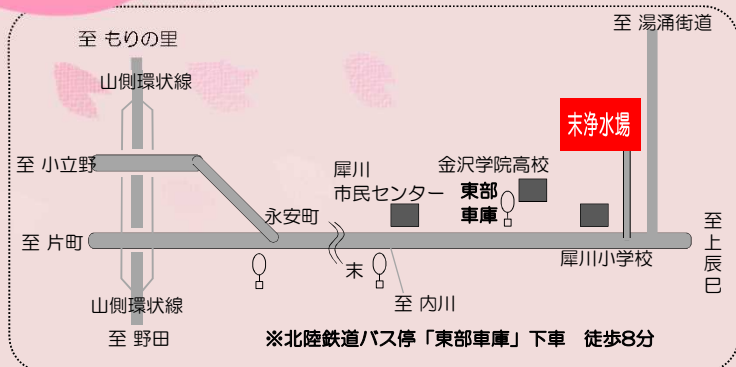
至 もりの里

至 湯涌街道

山側環状線

末浄水場

至 小立野

犀川
市民センター

金沢学院高校

東部
車庫

永安町

至 片町

至上辰巳

末

犀川小学校

山側環状線

至 内川

至 野田

※北陸鉄道バス停「東部車庫」下車　徒歩8分